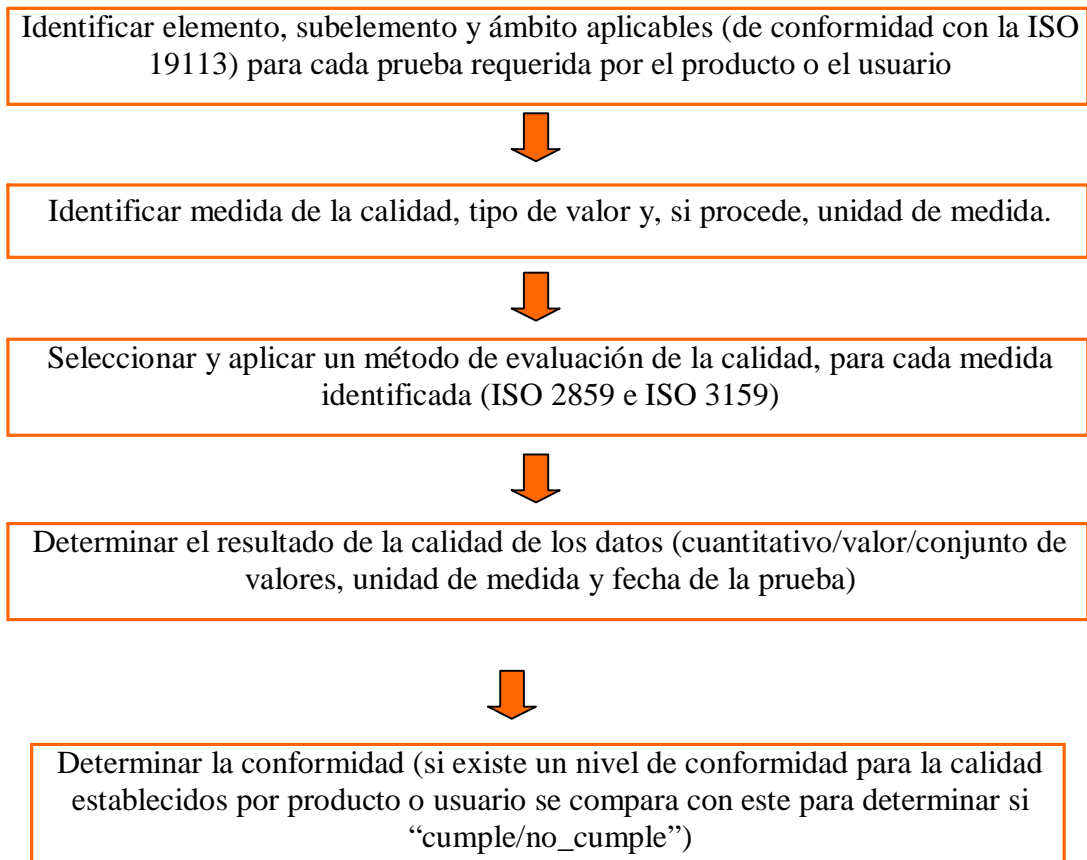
Identificar elemento, subelemento y ámbito aplicables (de conformidad con la ISO 19113) para cada prueba requerida por el producto o el usuario

Identificar medida de la calidad, tipo de valor y, si procede, unidad de medida.

Seleccionar y aplicar un método de evaluación de la calidad, para cada medida identificada (ISO 2859 e ISO 3159)

Determinar el resultado de la calidad de los datos (cuantitativo/valor/conjunto de valores, unidad de medida y fecha de la prueba)

Determinar la conformidad (si existe un nivel de conformidad para la calidad establecidos por producto o usuario se compara con este para determinar si "cumple/no_cumple")